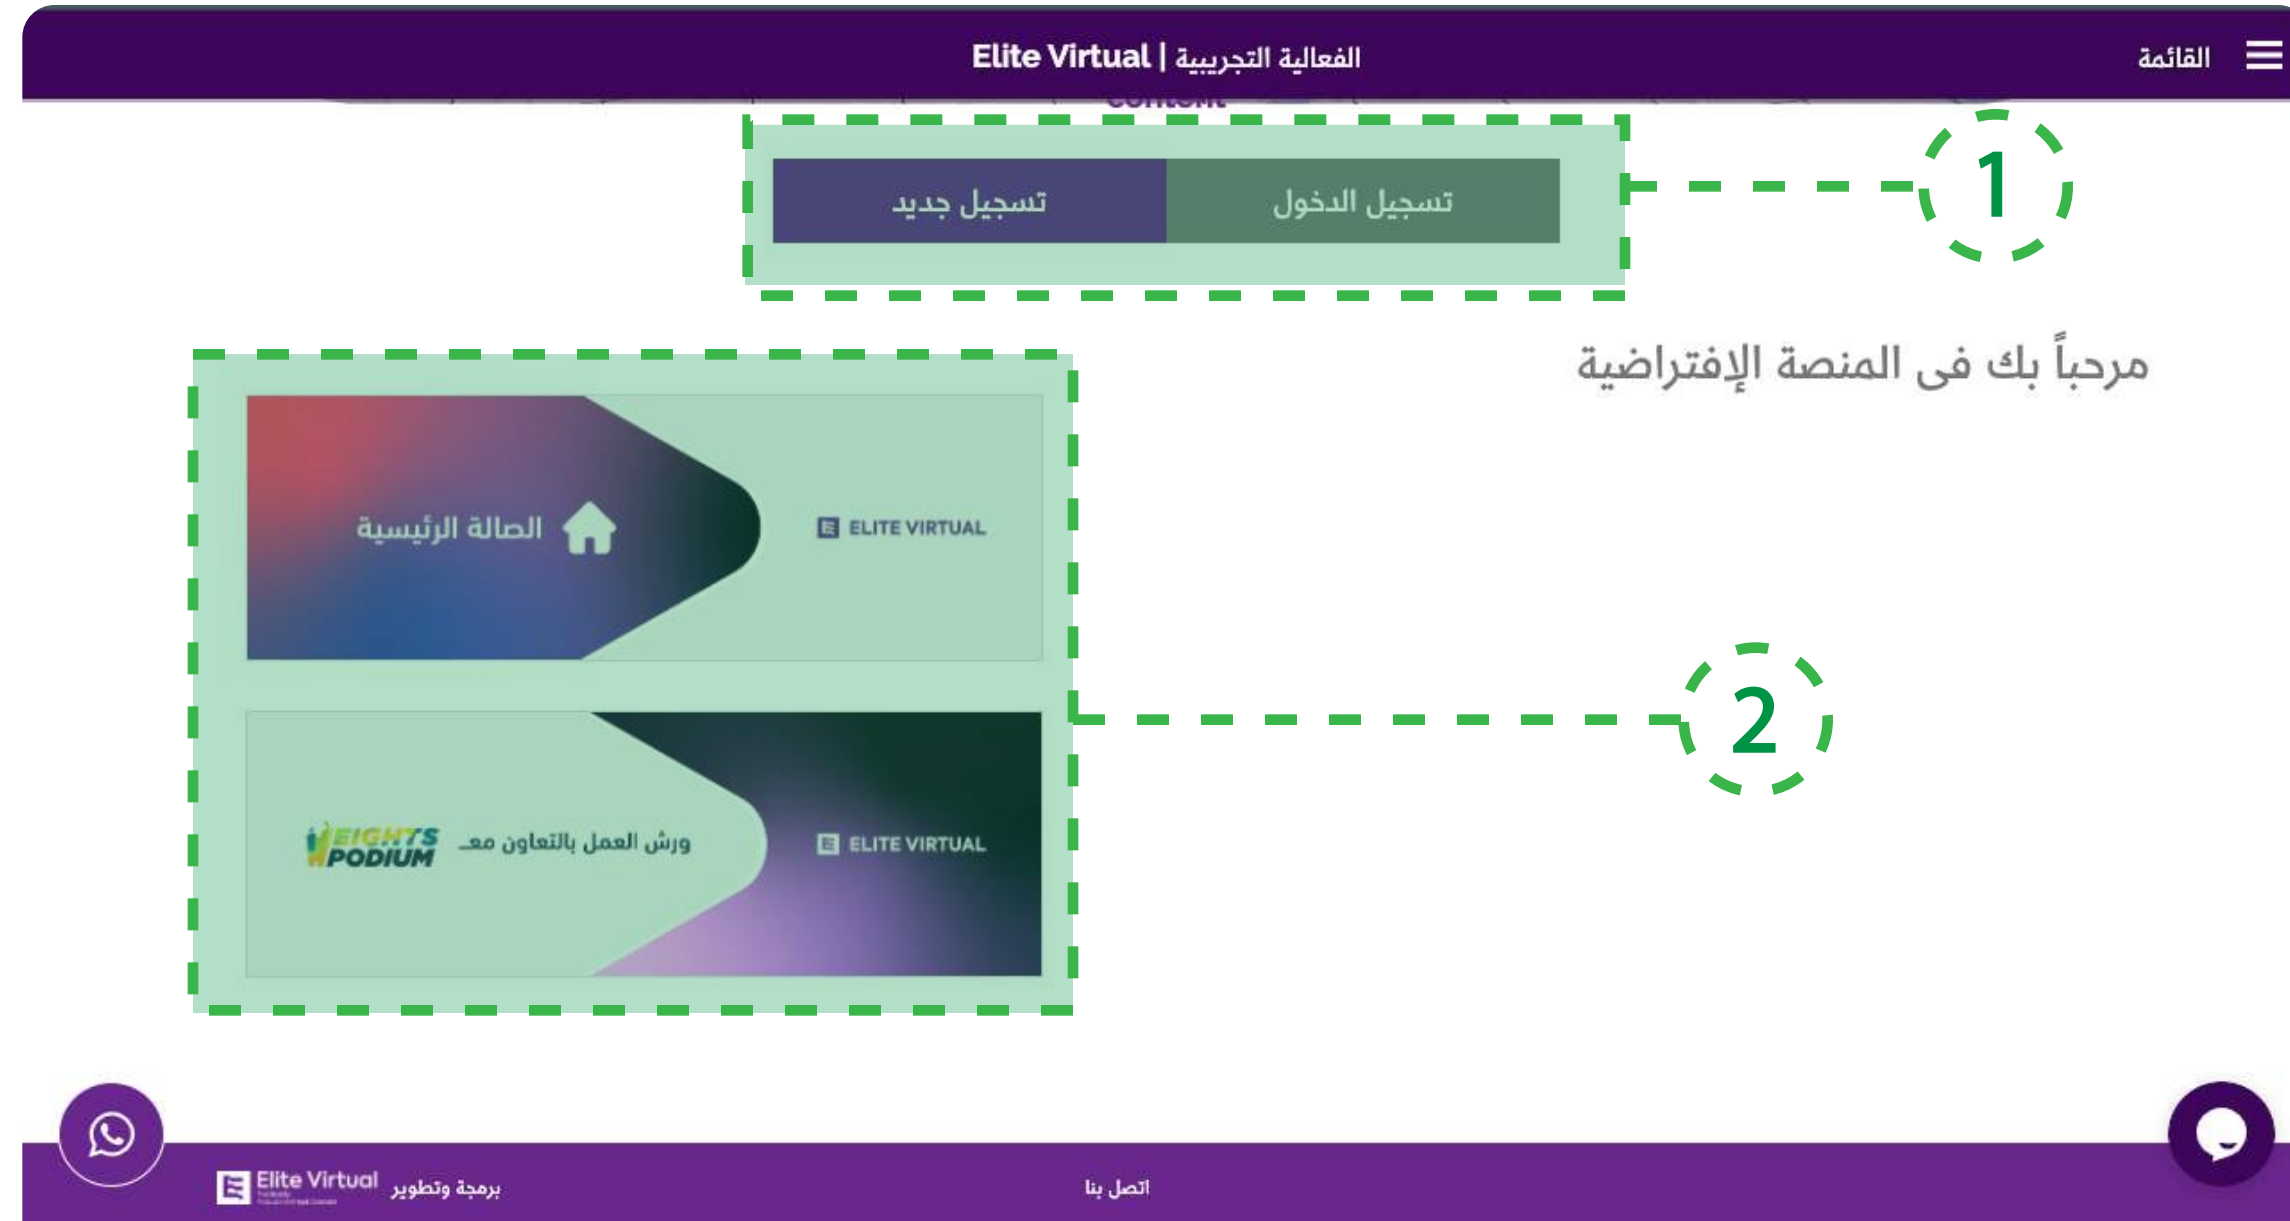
القائمة

Elite Virtual | الفعالية التجريبية

1

تسجيل الدخول

تسجيل جديد

مرحباً بك فى المنصة الإفتراضية

الصالة الرئيسية

ELITE VIRTUAL

2

ورش العمل بالتعاون مع

HEIGHTS PODIUM

ELITE VIRTUAL

Elite Virtual برمجة وتطوير

اتصل بنا